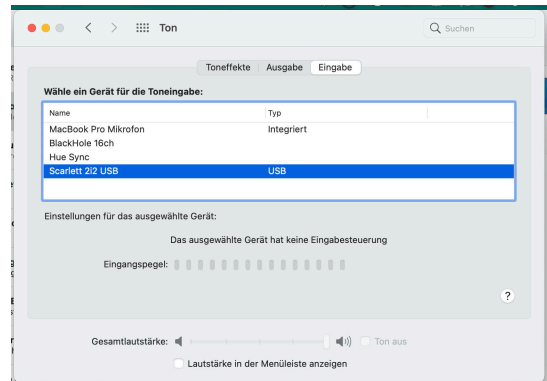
Ton

Suchen

Toneffekte | Ausgabe | Eingabe

Wähle ein Gerät für die Toneingabe:

| Name | Typ |
|---|---|
| MacBook Pro Mikrofon | Integriert |
| BlackHole 16ch | |
| Hue Sync | |
| Scarlett 2i2 USB | USB |

Einstellungen für das ausgewählte Gerät:

Das ausgewählte Gerät hat keine Eingabesteuerung

Eingangspegel:

?

Gesamtlautstärke:

Ton aus

Lautstärke in der Menüleiste anzeigen